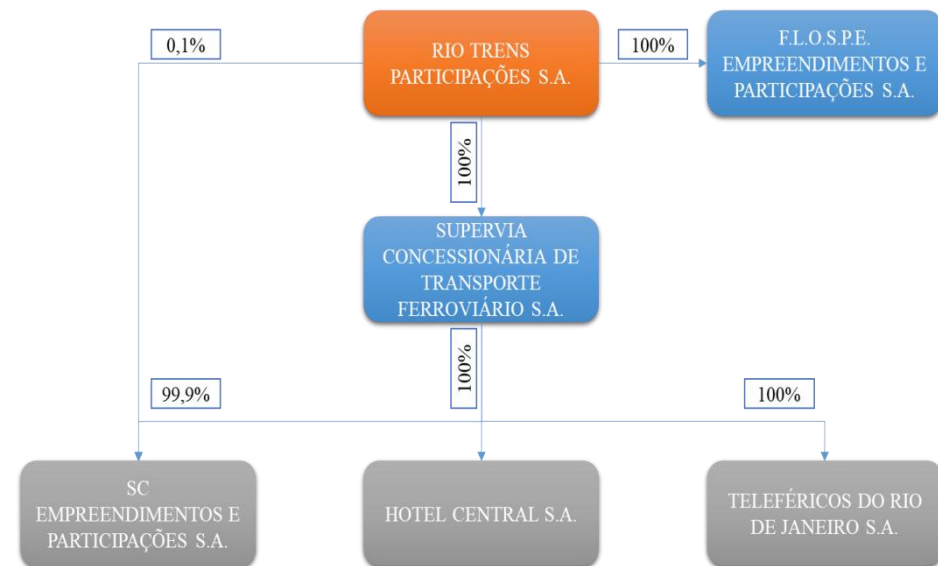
0,1%

RIO TRENS PARTICIPAÇÕES S.A.

100%

F.L.O.S.P.E. EMPREENDIMENTOS E PARTICIPAÇÕES S.A.

100%

SUPERVIA CONCESSIONÁRIA DE TRANSPORTE FERROVIÁRIO S.A.

100%

99,9%

100%

SC EMPREENDIMENTOS E PARTICIPAÇÕES S.A.

HOTEL CENTRAL S.A.

TELEFÉRICOS DO RIO DE JANEIRO S.A.